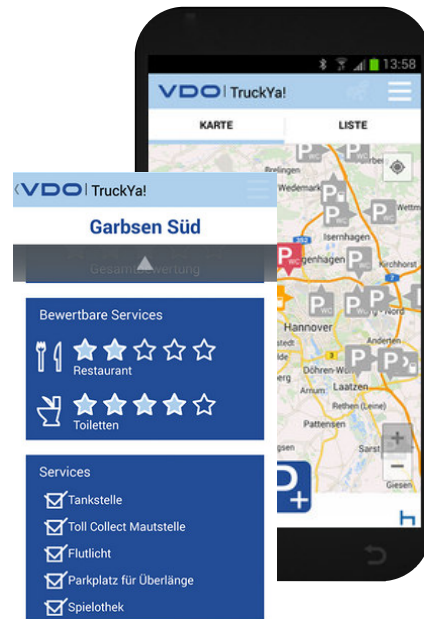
13:58

VDO | TruckYa!

KARTE

LISTE

Wedemark

Isernhagen

Kirchhorst

Hannover

Anderten

Döhren-Wülfel

Laatzen

Rethen (Leine)

Pattensen

Sarstedt

Giesen

VDO | TruckYa!

Garbsen Süd

Gesamtbewertung

Bewertbare Services

Restaurant

Toiletten

Services

Tankstelle

Toll Collect Mautstelle

Flutlicht

Parkplatz für Überlänge

Spielothek